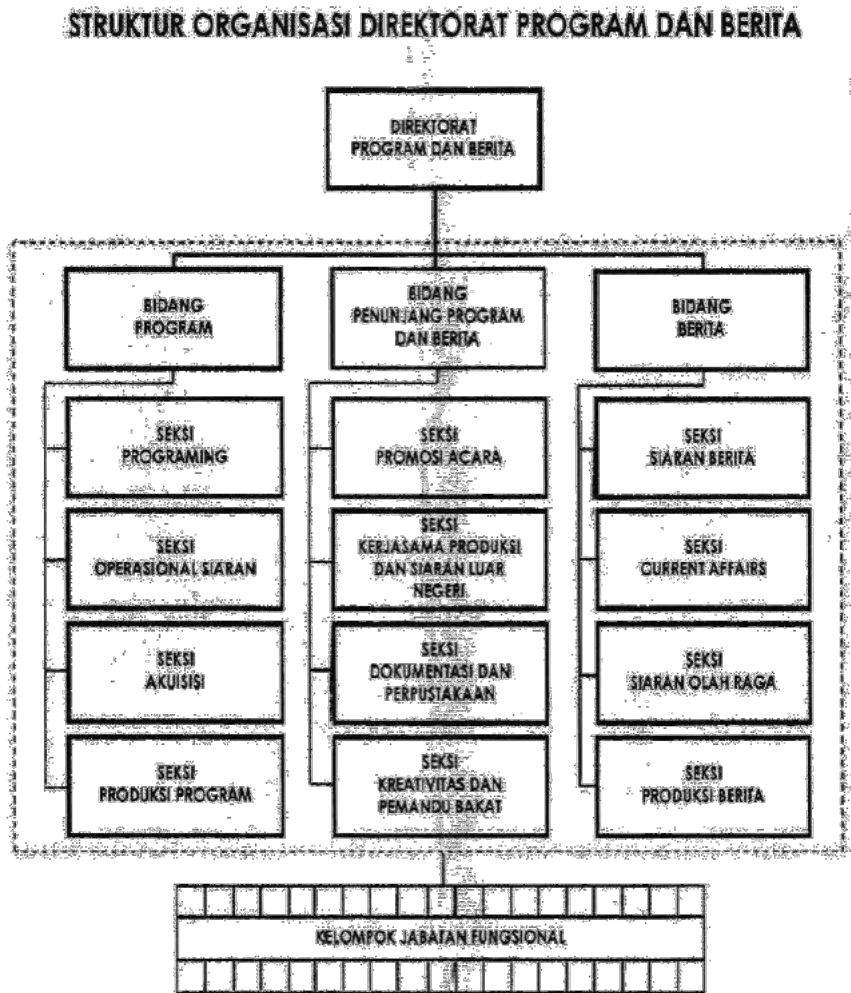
STRUKTUR ORGANISASI DIREKTORAT PROGRAM DAN BERITA

DIREKTORAT PROGRAM DAN BERITA

BIDANG PROGRAM

SEKSI PROGRAMING

SEKSI OPERASIONAL SIARAN

SEKSI AKUISISI

SEKSI PRODUKSI PROGRAM

BIDANG PENUNJANG PROGRAM DAN BERITA

SEKSI PROMOSI ACARA

SEKSI KERJASAMA PRODUKSI DAN SIARAN LUAR NEGERI

SEKSI DOKUMENTASI DAN PERPUSTAKAAN

SEKSI KREATIVITAS DAN PEMANDU BAKAT

BIDANG BERITA

SEKSI SIARAN BERITA

SEKSI CURRENT AFFAIRS

SEKSI SIARAN OLAH RAGA

SEKSI PRODUKSI BERITA

KELOMPOK JABATAN FUNGSIONAL